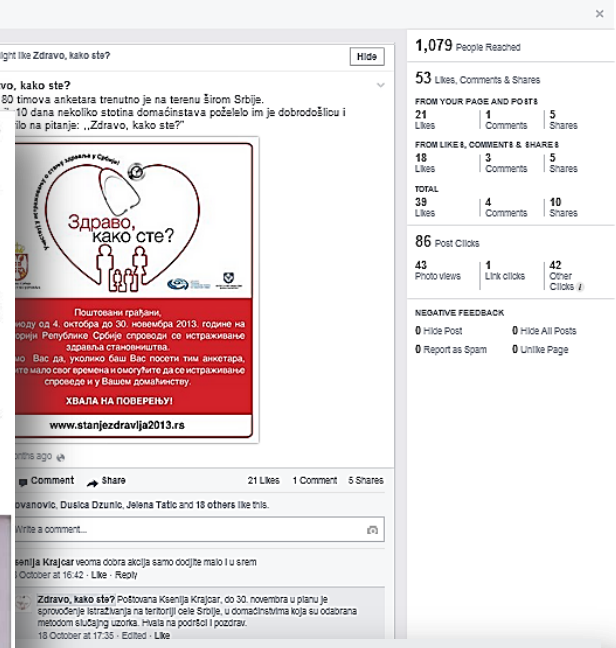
×

ight like Zdravo, kako ste?

Hide

vo, kako ste?
80 timova anketara trenutno je na terenu širom Srbije.
10 dana nekoliko stotina domaćinstava poželelo im je dobrodošlicu i
ilo na pitanje: „Zdravo, kako ste?"

Здраво, како сте?

Поштовани грађани,
иоду од 4. октобра до 30. новембра 2013. године на
орији Републике Србије спроводи се истраживање
здравља становништва.
Вас да, уколико баш Вас посети тим анкетара,
ите мало свог времена и омогућите да се истраживање
спроведе и у Вашем домаћинству.

ХВАЛА НА ПОВЕРЕЊУ!

www.stanjezdravlja2013.rs

nths ago

Comment Share 21 Likes 1 Comment 5 Shares

ovanovic, Dusica Dzunic, Jelena Tatic and 18 others like this.

Write a comment...

senija Krajcar veoma dobra akcija samo dodjite malo i u srem
October at 16:42 · Like · Reply

Zdravo, kako ste? Poštovana Ksenija Krajcar, do 30. novembra u planu je sprovođenje istraživanja na teritoriji cele Srbije, u domaćinstvima koja su odabrana metodom slučajnog uzorka. Hvala na podršci i pozdrav.
18 October at 17:35 · Edited · Like

1,079 People Reached

53 Likes, Comments & Shares

FROM YOUR PAGE AND POSTS
| 21 Likes | 1 Comments | 5 Shares |

FROM LIKES, COMMENTS & SHARES
| 18 Likes | 3 Comments | 5 Shares |

TOTAL
| 39 Likes | 4 Comments | 10 Shares |

86 Post Clicks

| 43 Photo views | 1 Link clicks | 42 Other Clicks |

NEGATIVE FEEDBACK
0 Hide Post 0 Hide All Posts
0 Report as Spam 0 Unlike Page